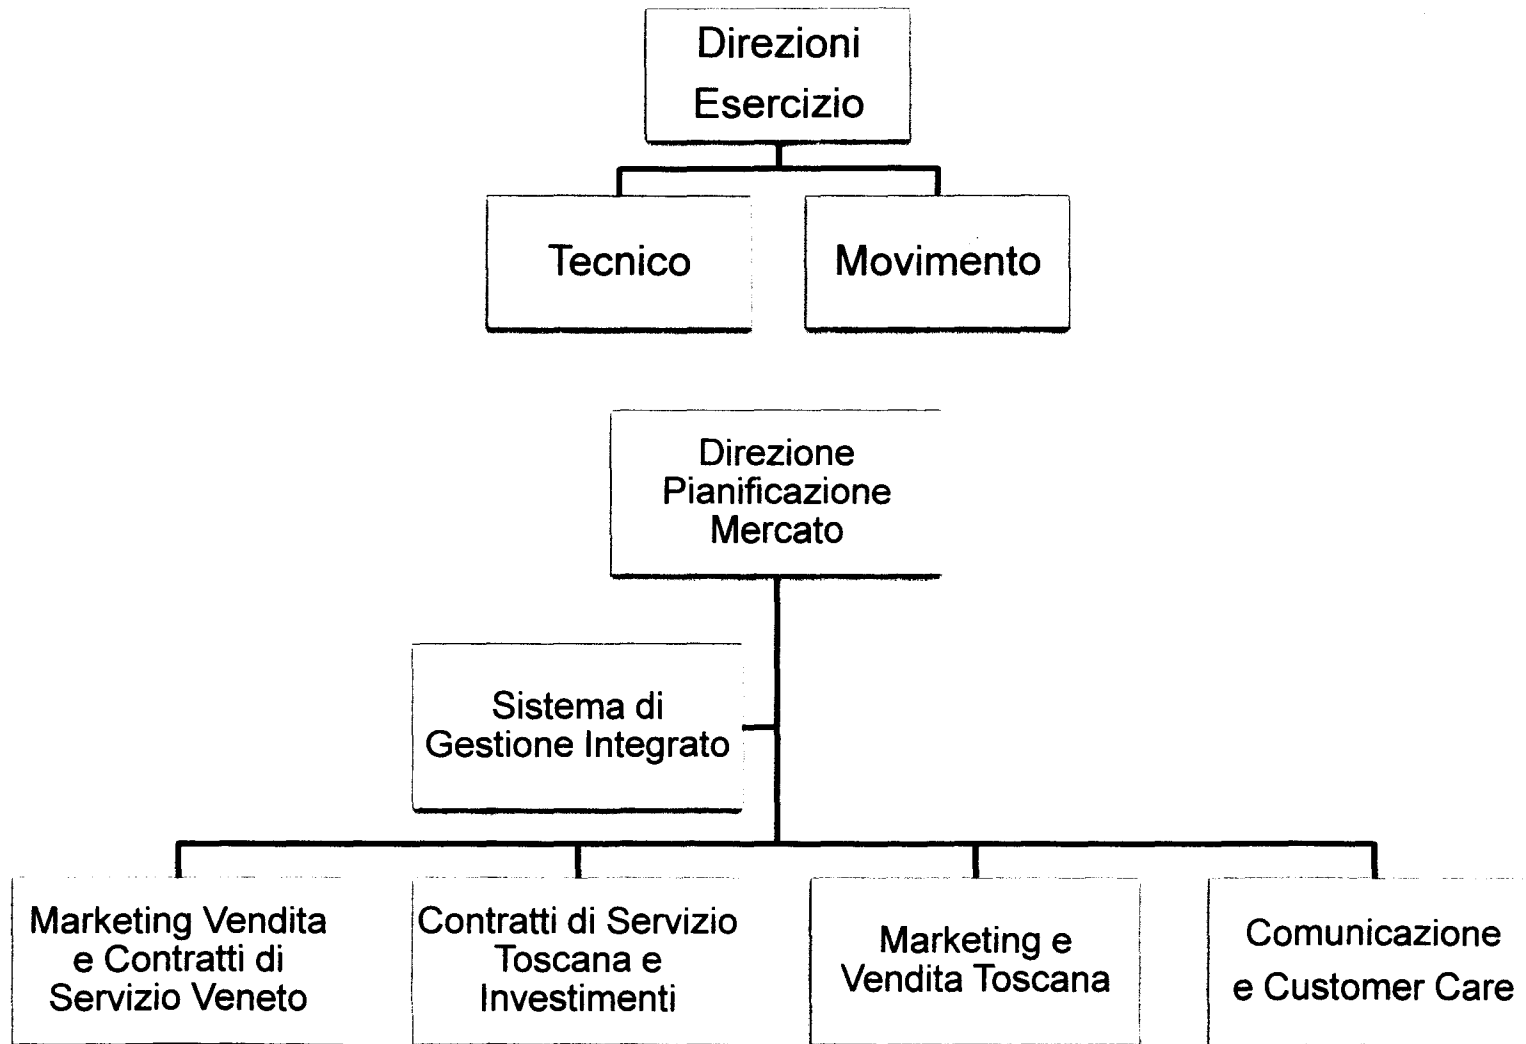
Direzioni Esercizio

Tecnico

Movimento

Direzione Pianificazione Mercato

Sistema di Gestione Integrato

Marketing Vendita e Contratti di Servizio Veneto

Contratti di Servizio Toscana e Investimenti

Marketing e Vendita Toscana

Comunicazione e Customer Care